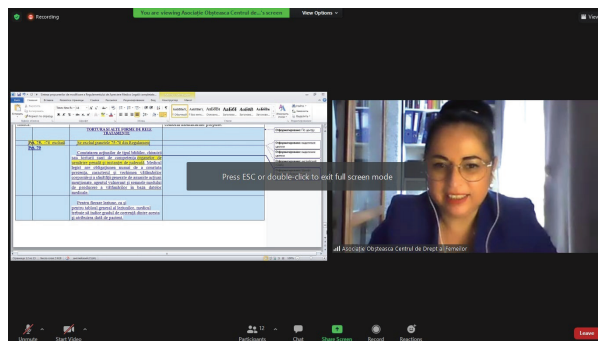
Recording

You are viewing Asociatiei Obsteasca Centrul de...'s screen

View Options

View

TORTURA ȘI ALTE FORME DE RELE TRATAMENTE

Press ESC or double-click to exit full screen mode

Asociatie Obșteasca Centrul de Drept al Femeilor

Unmute

Start Video

Participants 12

Chat

Share Screen

Record

Reactions

Leave